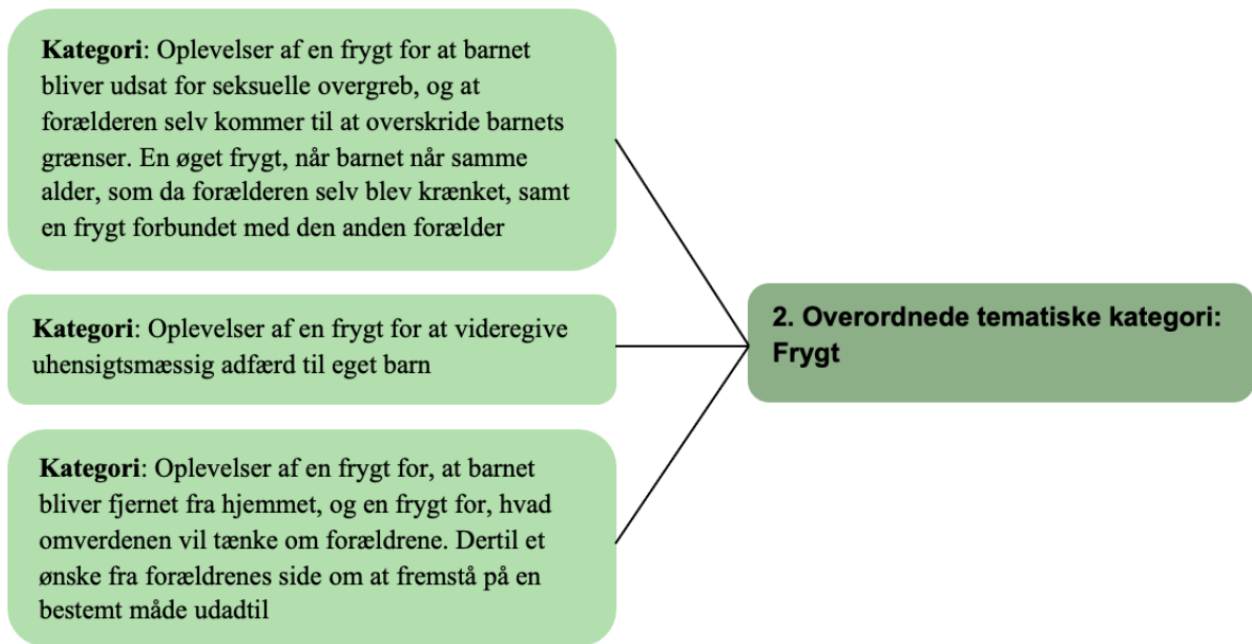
**Kategori**: Oplevelser af en frygt for at barnet bliver udsat for seksuelle overgreb, og at forælderen selv kommer til at overskride barnets grænser. En øget frygt, når barnet når samme alder, som da forælderen selv blev krænket, samt en frygt forbundet med den anden forælder

**Kategori**: Oplevelser af en frygt for at videregive uhensigtsmæssig adfærd til eget barn

**Kategori**: Oplevelser af en frygt for, at barnet bliver fjernet fra hjemmet, og en frygt for, hvad omverdenen vil tænke om forældrene. Dertil et ønske fra forældrenes side om at fremstå på en bestemt måde udadtil

**2. Overordnede tematiske kategori: Frygt**